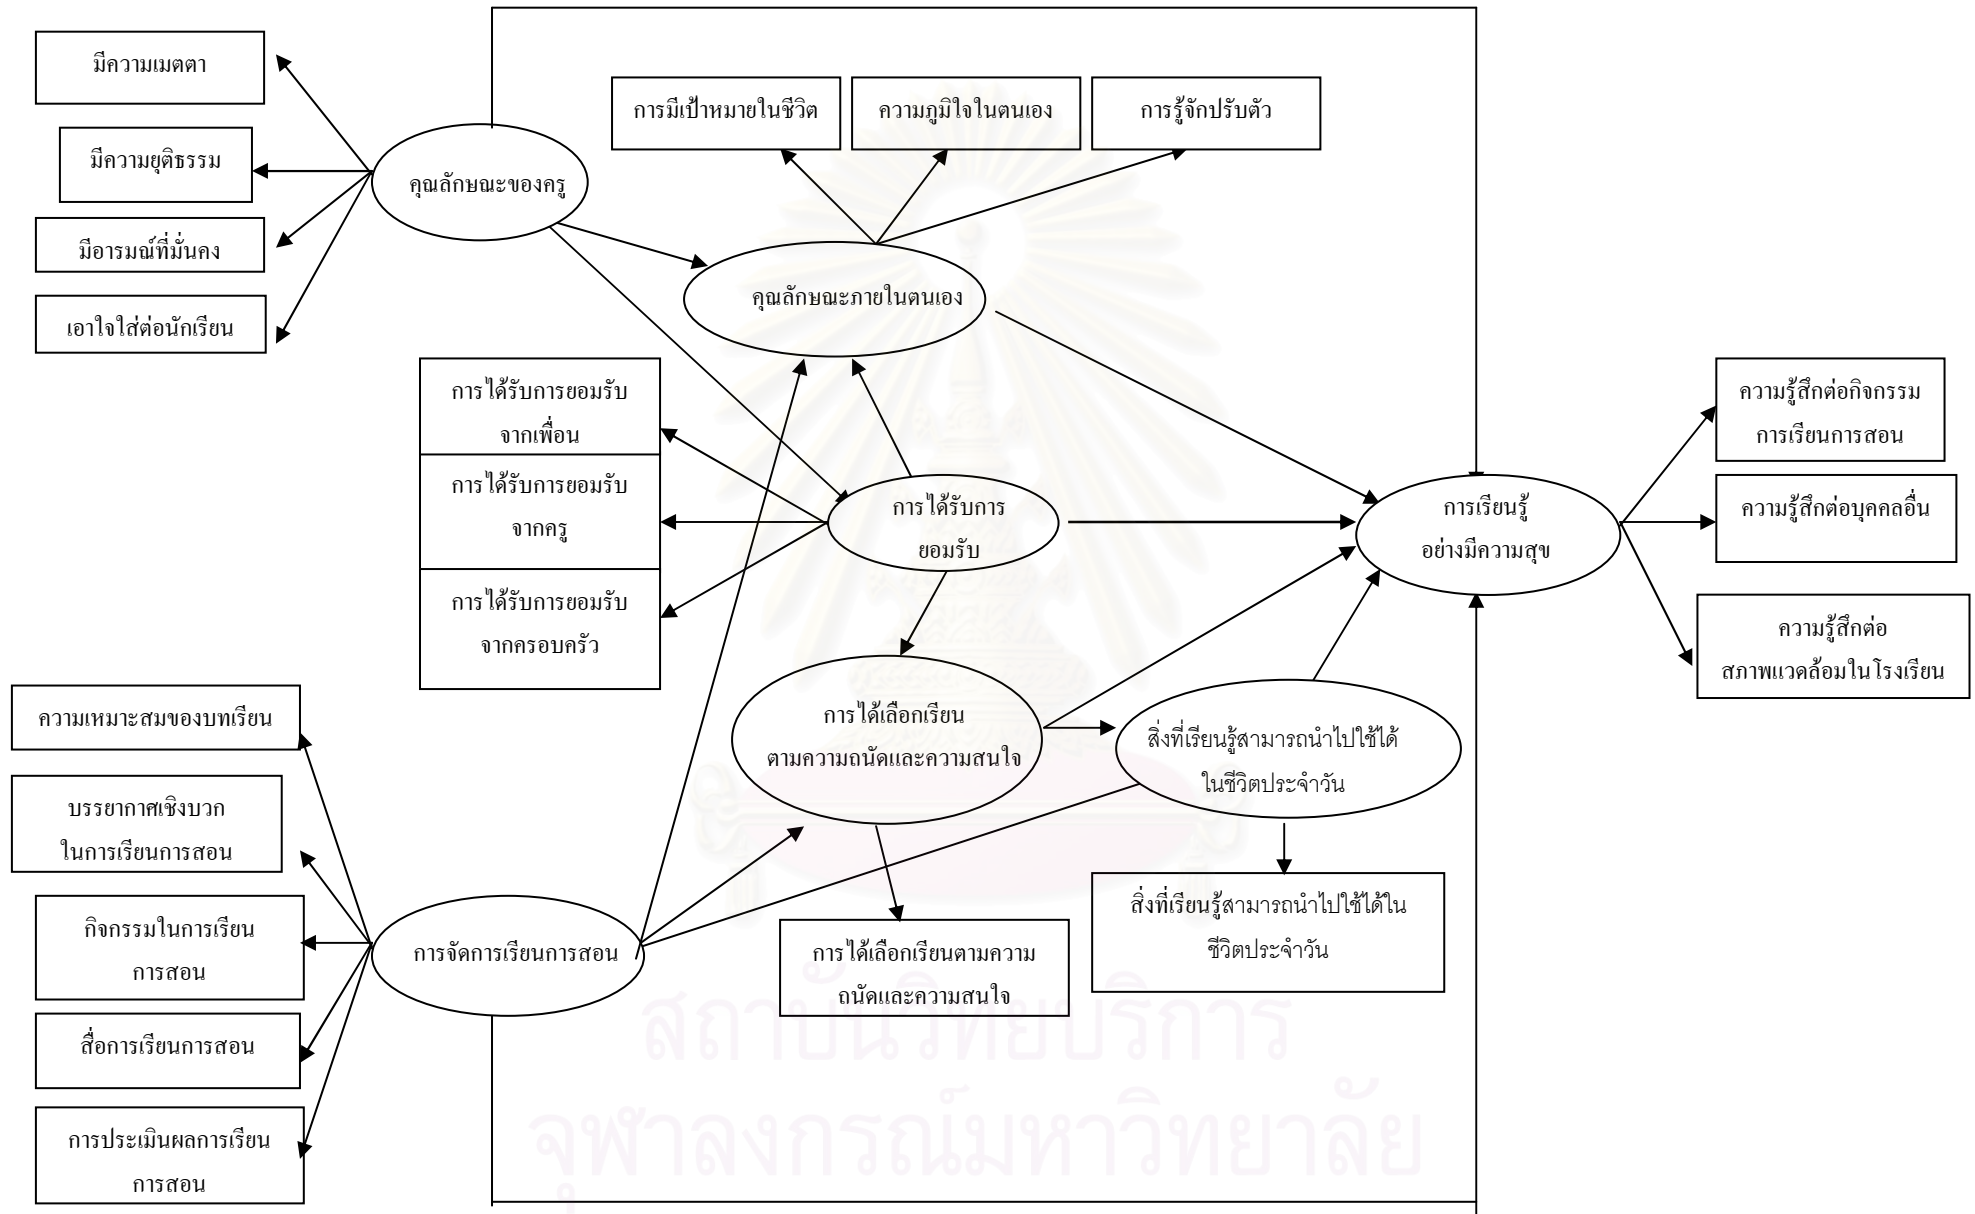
มีความเมตตา

มีความยุติธรรม

มีอารมณ์ที่มั่นคง

เอาใจใส่ต่อนักเรียน

คุณลักษณะของครู

การมีเป้าหมายในชีวิต

ความภูมิใจในตนเอง

การรู้จักปรับตัว

คุณลักษณะภายในตนเอง

การได้รับการยอมรับ จากเพื่อน

การได้รับการยอมรับ จากครู

การได้รับการยอมรับ จากครอบครัว

การได้รับการ ยอมรับ

การเรียนรู้ อย่างมีความสุข

ความรู้สึกต่อกิจกรรม การเรียนการสอน

ความรู้สึกต่อบุคคลอื่น

ความรู้สึกต่อ สภาพแวดล้อมในโรงเรียน

ความเหมาะสมของบทเรียน

บรรยากาศเชิงบวก ในการเรียนการสอน

กิจกรรมในการเรียน การสอน

สื่อการเรียนการสอน

การประเมินผลการเรียน การสอน

การจัดการเรียนการสอน

การได้เลือกเรียน ตามความถนัดและความสนใจ

สิ่งที่เรียนรู้สามารถนำไปใช้ได้ ในชีวิตประจำวัน

สิ่งที่เรียนรู้สามารถนำไปใช้ได้ใน ชีวิตประจำวัน

การได้เลือกเรียนตามความ ถนัดและความสนใจ

สถาบันวิทยบริการ
จุฬาลงกรณ์มหาวิทยาลัย